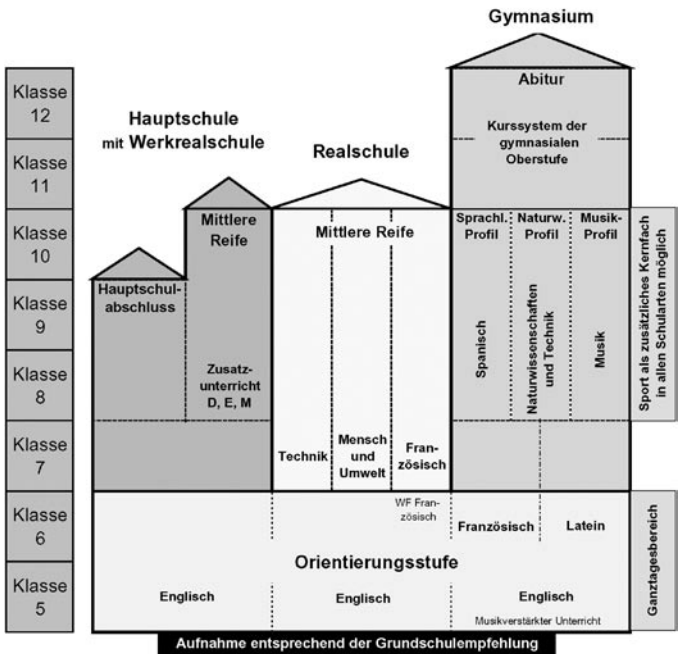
Gymnasium

Klasse 12

Klasse 11

Klasse 10

Klasse 9

Klasse 8

Klasse 7

Klasse 6

Klasse 5

Hauptschule mit Werkrealschule

Realschule

Abitur

Kurssystem der gymnasialen Oberstufe

Mittlere Reife

Mittlere Reife

Hauptschulabschluss

Zusatzunterricht D, E, M

Sprachl. Profil

Naturw. Profil

Musik-Profil

Spanisch

Naturwissenschaften und Technik

Musik

Sport als zusätzliches Kernfach in allen Schularten möglich

Technik

Mensch und Umwelt

Französisch

WF Französisch

Französisch

Latein

Orientierungsstufe

Englisch

Englisch

Englisch

Musikverstärkter Unterricht

Ganztagesbereich

Aufnahme entsprechend der Grundschulempfehlung